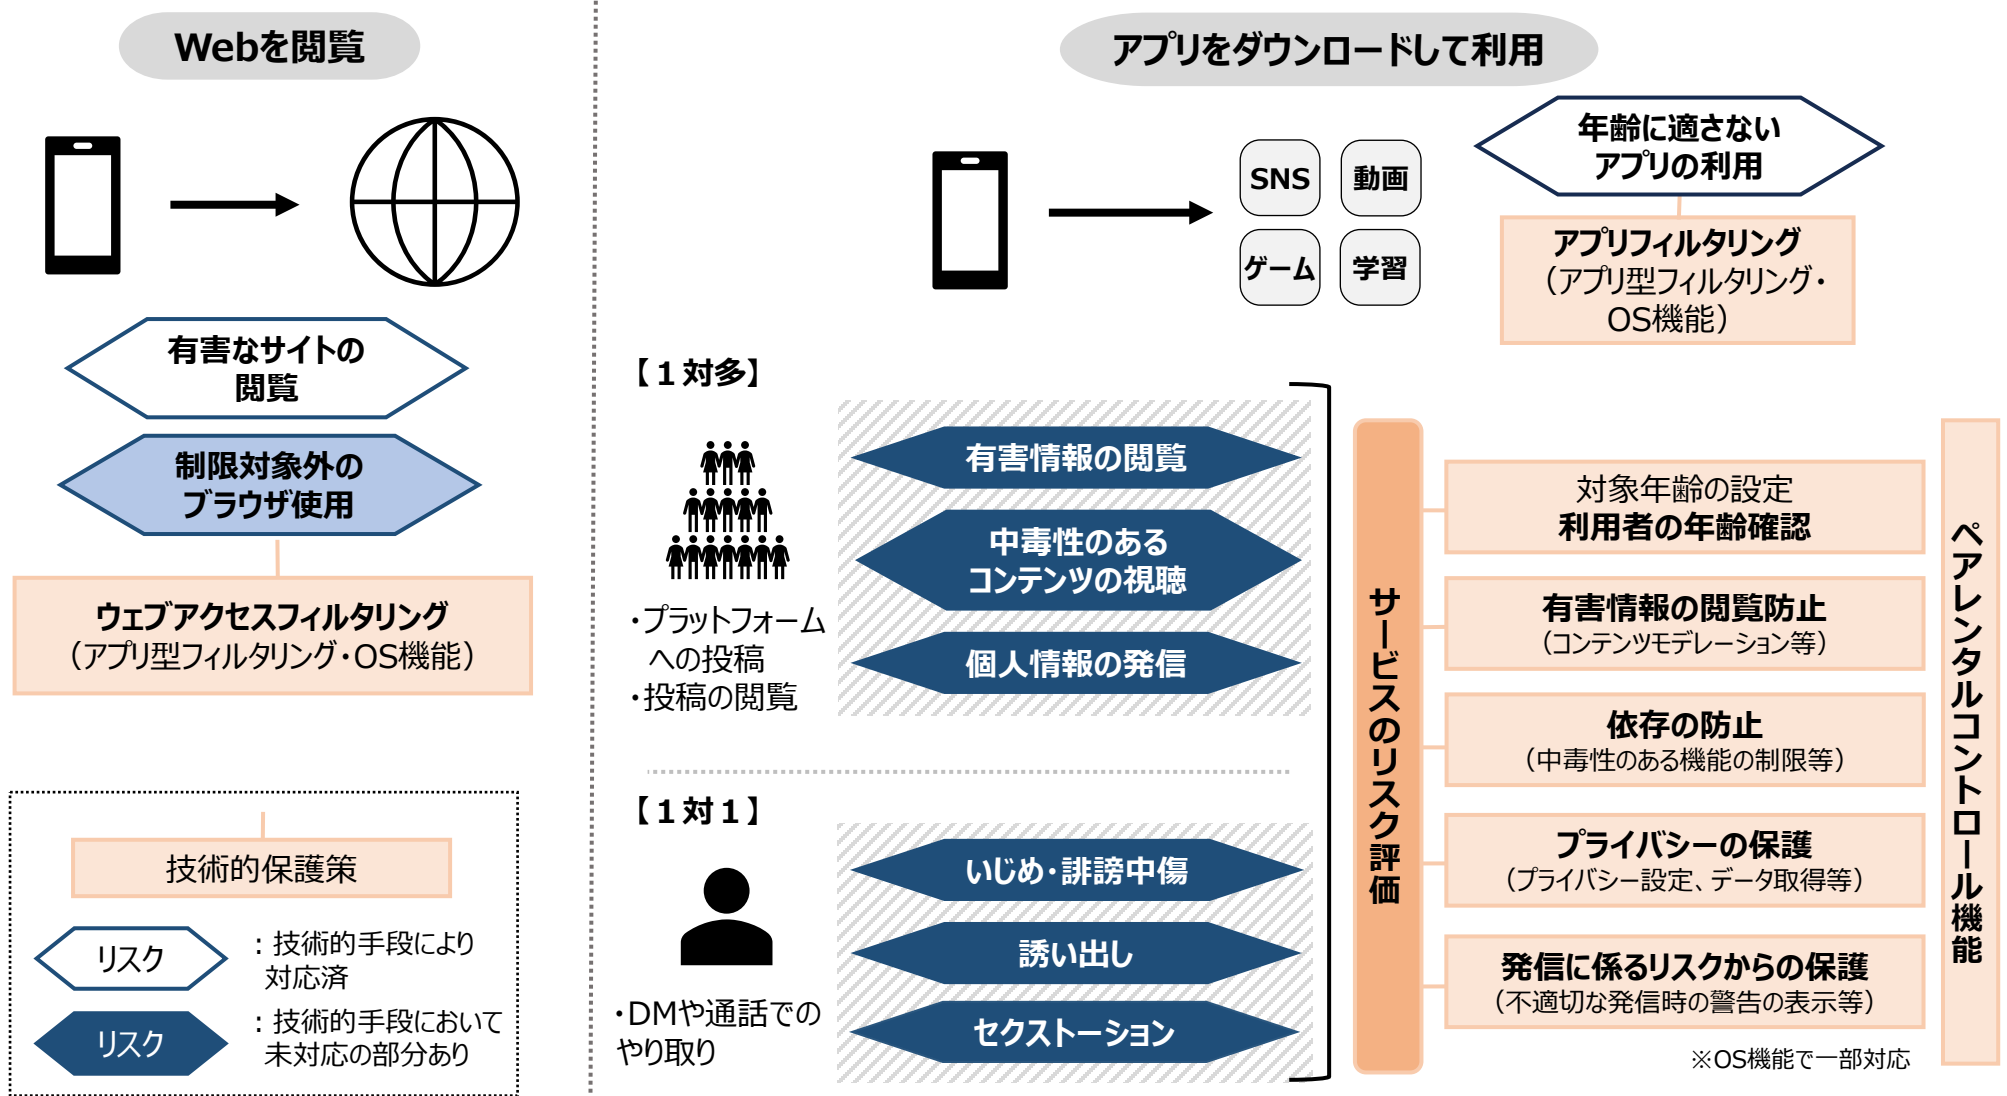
Webを閲覧

有害なサイトの閲覧

制限対象外のブラウザ使用

ウェブアクセスフィルタリング
（アプリ型フィルタリング・OS機能）

技術的保護策

リスク ：技術的手段により対応済

リスク ：技術的手段において未対応の部分あり

アプリをダウンロードして利用

SNS
動画
ゲーム
学習

年齢に適さないアプリの利用

アプリフィルタリング
（アプリ型フィルタリング・OS機能）

【１対多】

・プラットフォームへの投稿
・投稿の閲覧

有害情報の閲覧

中毒性のあるコンテンツの視聴

個人情報の発信

【１対１】

・DMや通話でのやり取り

いじめ・誹謗中傷

誘い出し

セクストーション

サービスのリスク評価

対象年齢の設定
利用者の年齢確認

有害情報の閲覧防止
（コンテンツモデレーション等）

依存の防止
（中毒性のある機能の制限等）

プライバシーの保護
（プライバシー設定、データ取得等）

発信に係るリスクからの保護
（不適切な発信時の警告の表示等）

ペアレンタルコントロール機能

※OS機能で一部対応